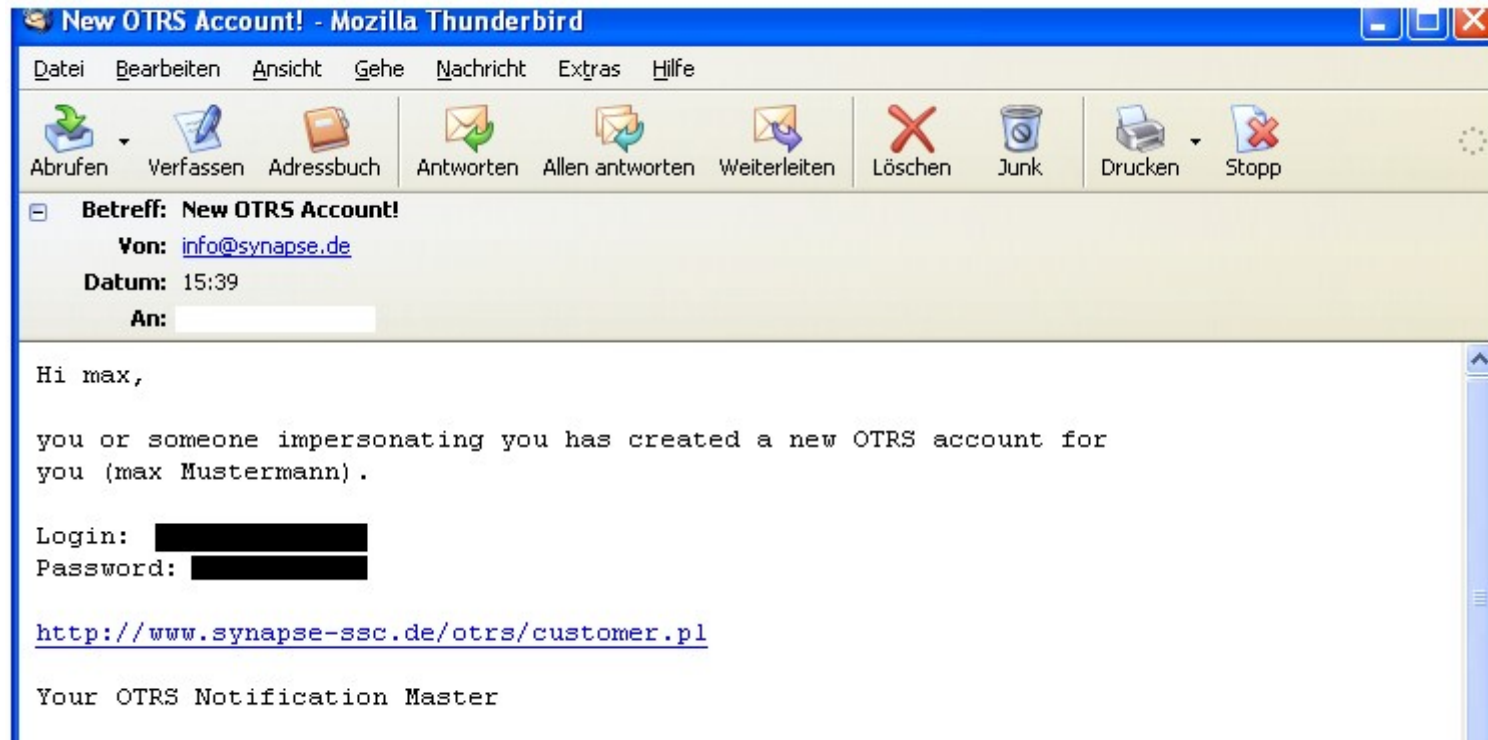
New OTRS Account! - Mozilla Thunderbird

Datei Bearbeiten Ansicht Gehe Nachricht Extras Hilfe

Abrufen Verfassen Adressbuch Antworten Allen antworten Weiterleiten Löschen Junk Drucken Stopp

Betreff: New OTRS Account!
Von: info@synapse.de
Datum: 15:39
An:

Hi max,

you or someone impersonating you has created a new OTRS account for you (max Mustermann).

Login: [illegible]
Password: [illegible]

http://www.synapse-ssc.de/otrs/customer.pl

Your OTRS Notification Master